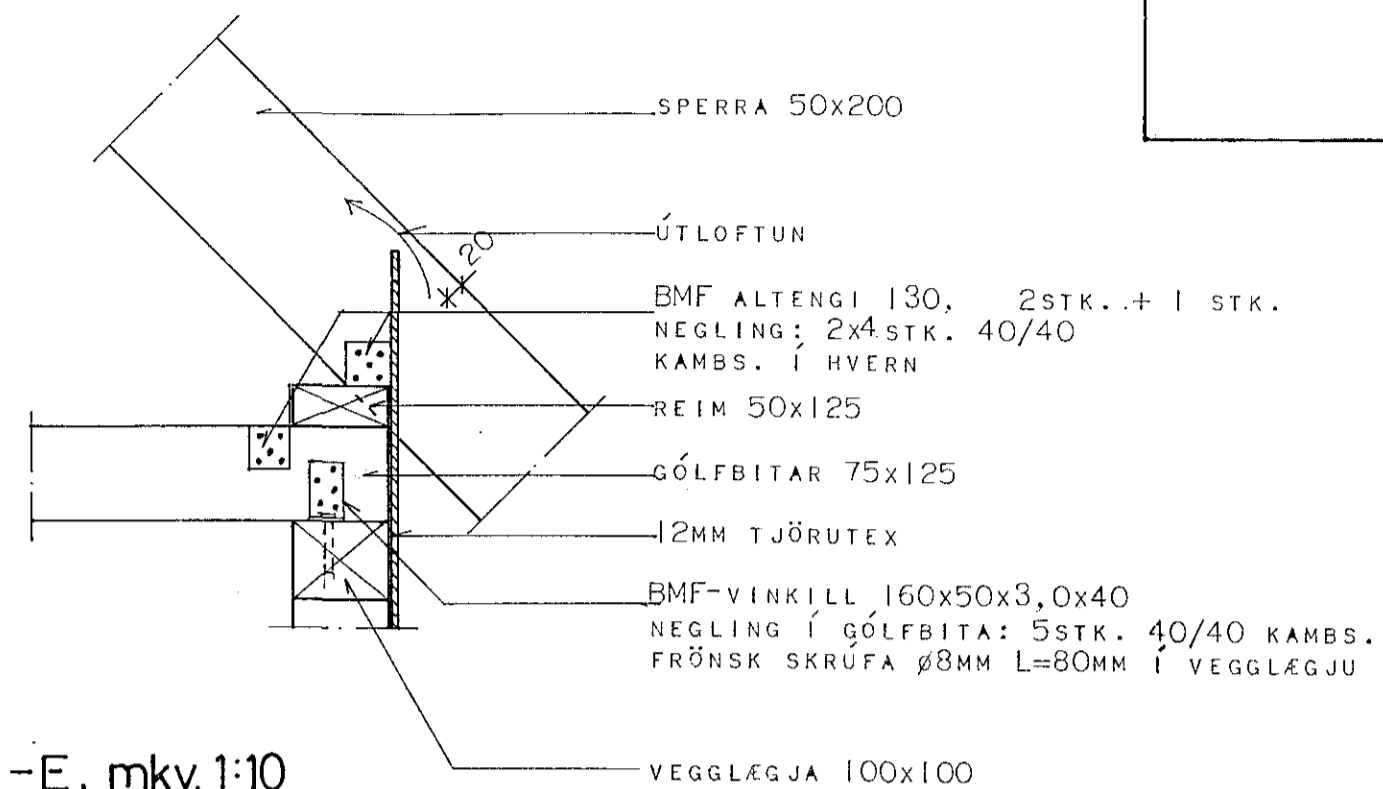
SPERRA 50x200

ÚTLOFTUN

20

BMF ALTENGI 130, 2STK. + 1 STK.
NEGLING: 2x4 STK. 40/40
KAMBS. Í HVERN

REIM 50x125

GÓLFBITAR 75x125

12MM TJÖRUTEX

BMF-VINKILL 160x50x3,0x40
NEGLING Í GÓLFBITA: 5STK. 40/40 KAMBS.
FRÖNSK SKRÚFA Ø8MM L=80MM Í VEGGLÆGJU

-E, mkv. 1:10

VEGGLÆGJA 100x100